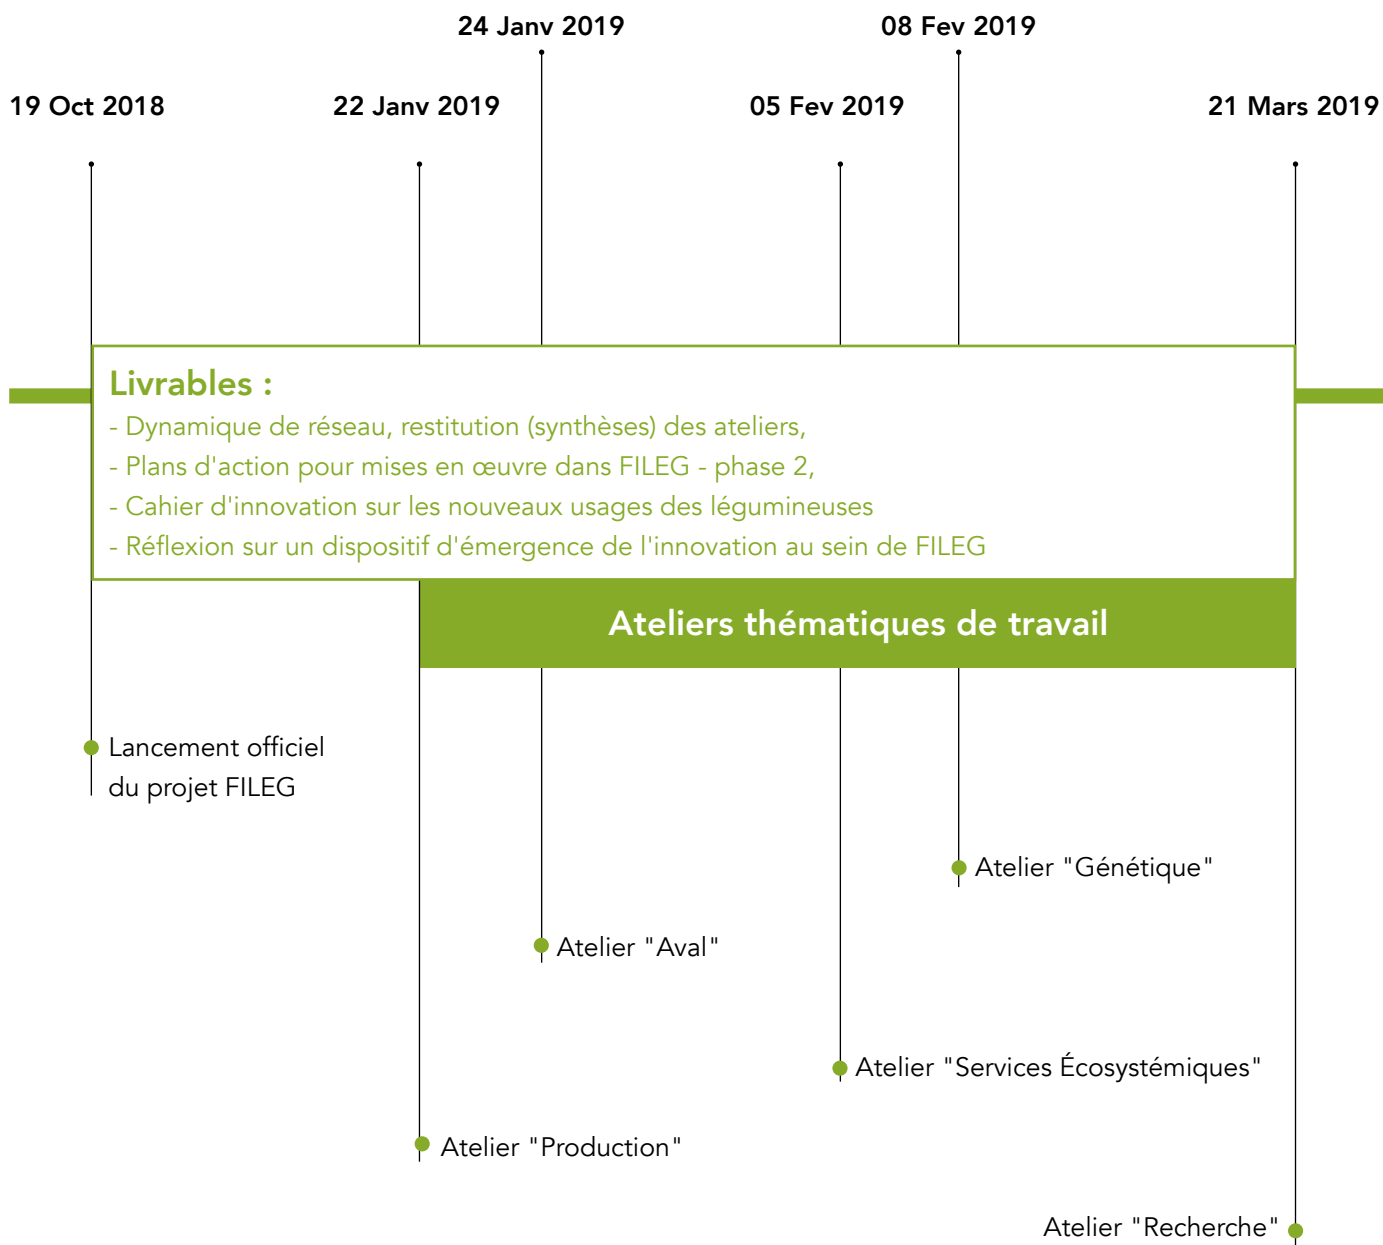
24 Janv 2019

08 Fev 2019

19 Oct 2018

22 Janv 2019

05 Fev 2019

21 Mars 2019

Livrables :
- Dynamique de réseau, restitution (synthèses) des ateliers,
- Plans d'action pour mises en œuvre dans FILEG - phase 2,
- Cahier d'innovation sur les nouveaux usages des légumineuses
- Réflexion sur un dispositif d'émergence de l'innovation au sein de FILEG

Ateliers thématiques de travail

Lancement officiel du projet FILEG

Atelier "Génétique"

Atelier "Aval"

Atelier "Services Écosystémiques"

Atelier "Production"

Atelier "Recherche"